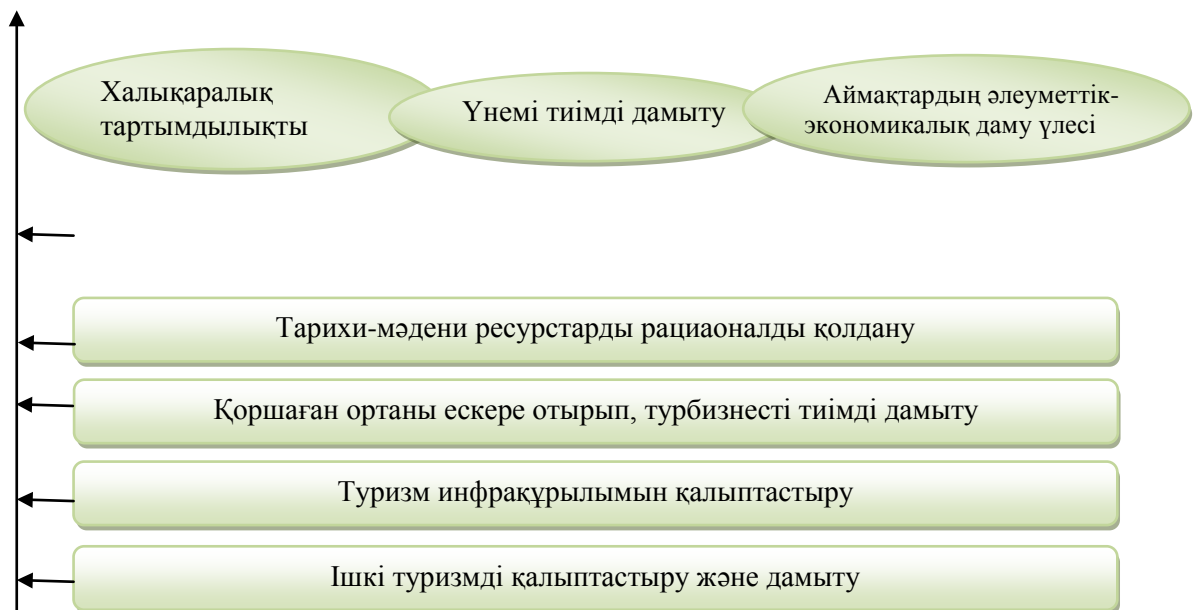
Халықаралық тартымдылықты

Үнемі тиімді дамыту

Аймақтардың әлеуметтік-экономикалық даму үлесі

Тарихи-мәдени ресурстарды рациоаналды қолдану

Қоршаған ортаны ескере отырып, турбизнесті тиімді дамыту

Туризм инфрақұрылымын қалыптастыру

Ішкі туризмді қалыптастыру және дамыту